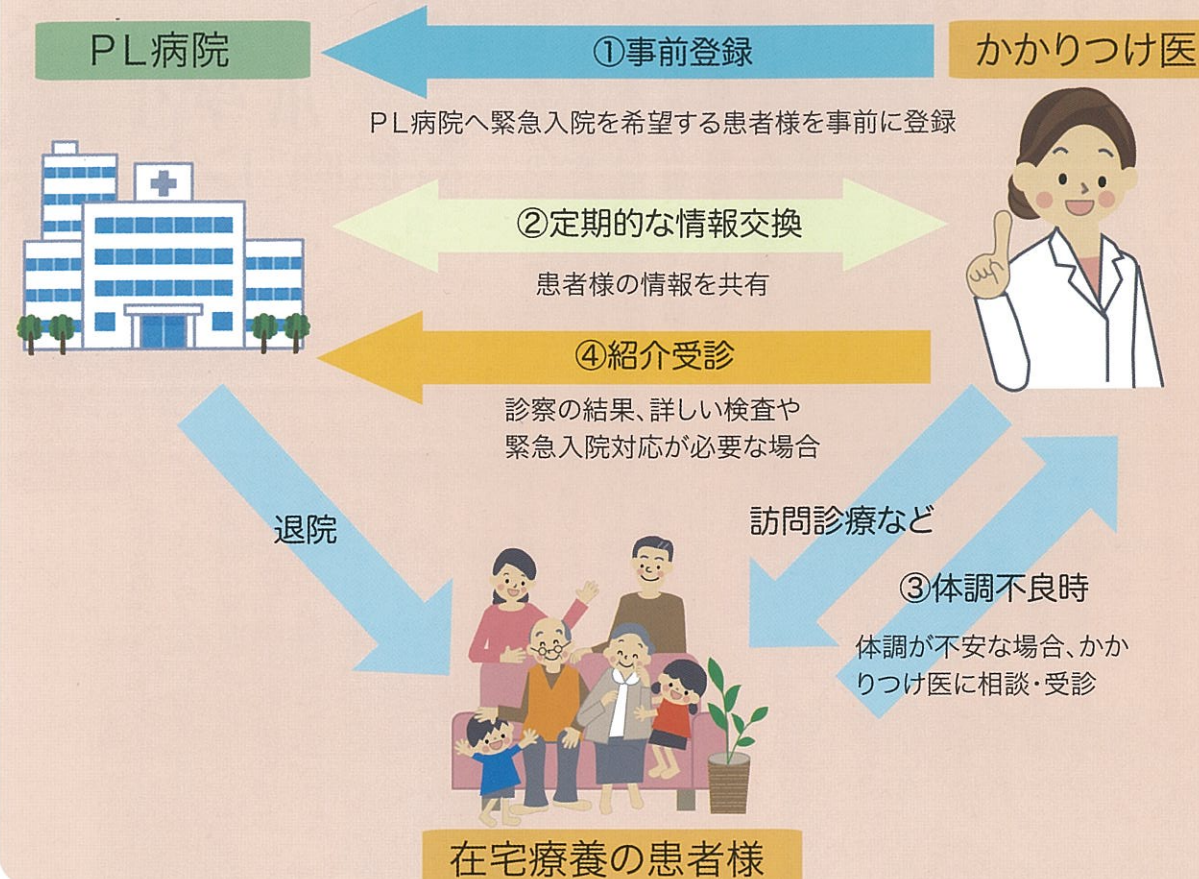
ＰＬ病院

①事前登録

かかりつけ医

ＰＬ病院へ緊急入院を希望する患者様を事前に登録

②定期的な情報交換

患者様の情報を共有

④紹介受診

診察の結果、詳しい検査や緊急入院対応が必要な場合

退院

訪問診療など

③体調不良時

体調が不安な場合、かかりつけ医に相談・受診

在宅療養の患者様